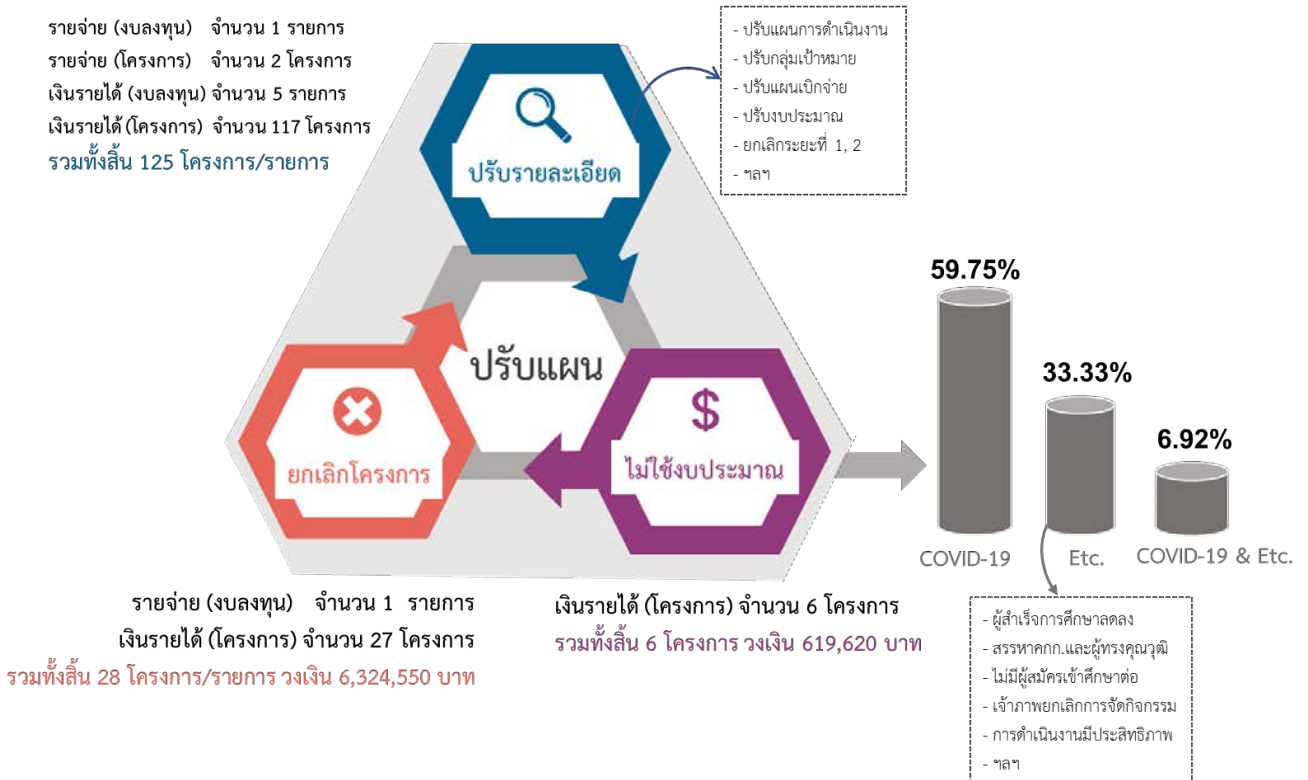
รายจ่าย (งบลงทุน) จำนวน 1 รายการ
รายจ่าย (โครงการ) จำนวน 2 โครงการ
เงินรายได้ (งบลงทุน) จำนวน 5 รายการ
เงินรายได้ (โครงการ) จำนวน 117 โครงการ
รวมทั้งสิ้น 125 โครงการ/รายการ

- ปรับแผนการดำเนินงาน
- ปรับกลุ่มเป้าหมาย
- ปรับแผนเบิกจ่าย
- ปรับงบประมาณ
- ยกเลิกระยะที่ 1, 2
- ฯลฯ

ปรับรายละเอียด

ปรับแผน

ยกเลิกโครงการ

ไม่ใช้งบประมาณ

59.75%

33.33%

6.92%

COVID-19

Etc.

COVID-19 & Etc.

รายจ่าย (งบลงทุน) จำนวน 1 รายการ
เงินรายได้ (โครงการ) จำนวน 27 โครงการ
รวมทั้งสิ้น 28 โครงการ/รายการ วงเงิน 6,324,550 บาท

เงินรายได้ (โครงการ) จำนวน 6 โครงการ
รวมทั้งสิ้น 6 โครงการ วงเงิน 619,620 บาท

- ผู้สำเร็จการศึกษาลดลง
- สรรหาคกก.และผู้ทรงคุณวุฒิ
- ไม่มีผู้สมัครเข้าศึกษาต่อ
- เจ้าภาพยกเลิกการจัดกิจกรรม
- การดำเนินงานมีประสิทธิภาพ
- ฯลฯ